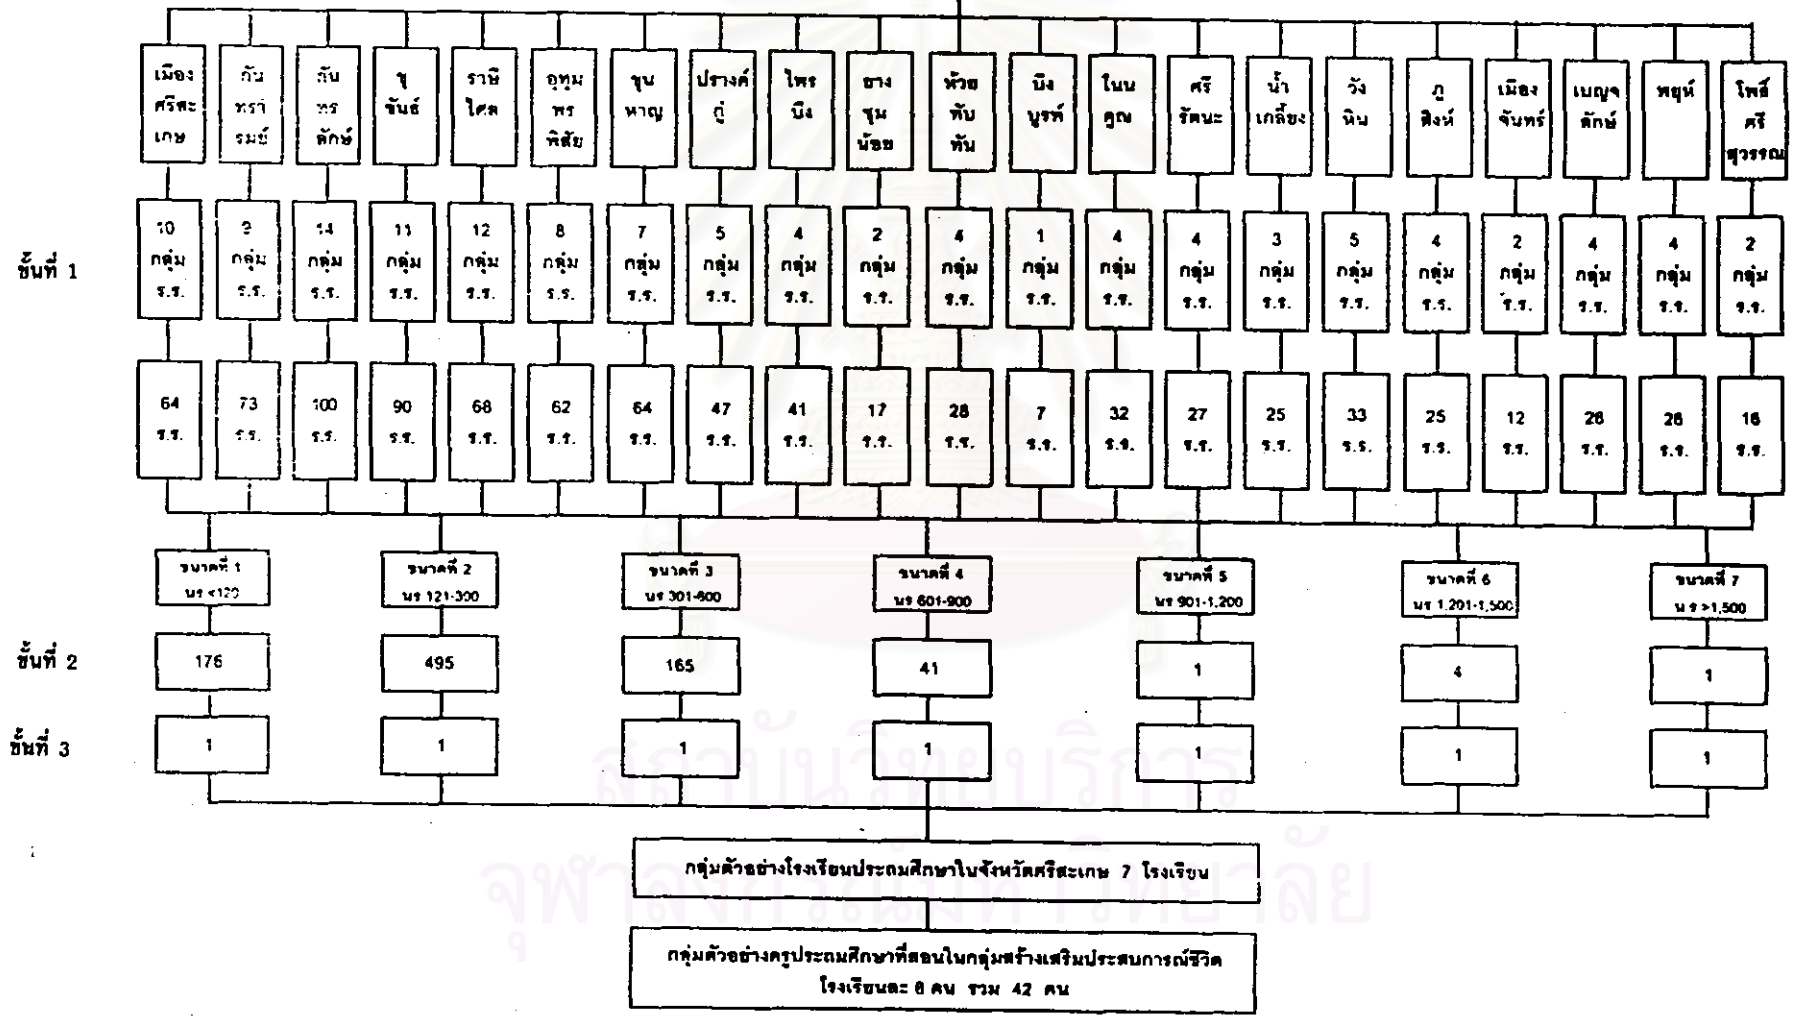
เมืองศรีสะเกษ | กันทรารมย์ | กันทรลักษ์ | ขุขันธ์ | ราษีไศล | อุทุมพรพิสัย | ขุนหาญ | ปรางค์กู่ | ไพรบึง | ยางชุมน้อย | ห้วยทับทัน | บึงบูรพ์ | โนนคูณ | ศรีรัตนะ | น้ำเกลี้ยง | วังหิน | ภูสิงห์ | เมืองจันทร์ | เบญจลักษ์ | พยุห์ | โพธิ์ศรีสุวรรณ

ขั้นที่ 1

10 กลุ่ม ร.ร. | 9 กลุ่ม ร.ร. | 14 กลุ่ม ร.ร. | 11 กลุ่ม ร.ร. | 12 กลุ่ม ร.ร. | 8 กลุ่ม ร.ร. | 7 กลุ่ม ร.ร. | 5 กลุ่ม ร.ร. | 4 กลุ่ม ร.ร. | 2 กลุ่ม ร.ร. | 4 กลุ่ม ร.ร. | 1 กลุ่ม ร.ร. | 4 กลุ่ม ร.ร. | 4 กลุ่ม ร.ร. | 3 กลุ่ม ร.ร. | 5 กลุ่ม ร.ร. | 4 กลุ่ม ร.ร. | 2 กลุ่ม ร.ร. | 4 กลุ่ม ร.ร. | 4 กลุ่ม ร.ร. | 2 กลุ่ม ร.ร.

64 ร.ร. | 73 ร.ร. | 100 ร.ร. | 90 ร.ร. | 68 ร.ร. | 62 ร.ร. | 64 ร.ร. | 47 ร.ร. | 41 ร.ร. | 17 ร.ร. | 28 ร.ร. | 7 ร.ร. | 32 ร.ร. | 27 ร.ร. | 25 ร.ร. | 33 ร.ร. | 25 ร.ร. | 12 ร.ร. | 28 ร.ร. | 28 ร.ร. | 16 ร.ร.

ขนาดที่ 1 นร <120 | ขนาดที่ 2 นร 121-300 | ขนาดที่ 3 นร 301-600 | ขนาดที่ 4 นร 601-900 | ขนาดที่ 5 นร 901-1,200 | ขนาดที่ 6 นร 1,201-1,500 | ขนาดที่ 7 นร >1,500

ขั้นที่ 2

176 | 495 | 165 | 41 | 1 | 4 | 1

ขั้นที่ 3

1 | 1 | 1 | 1 | 1 | 1 | 1

กลุ่มตัวอย่างโรงเรียนประถมศึกษาในจังหวัดศรีสะเกษ 7 โรงเรียน

กลุ่มตัวอย่างครูประถมศึกษาที่สอนในกลุ่มสร้างเสริมประสบการณ์ชีวิต โรงเรียนละ 6 คน รวม 42 คน